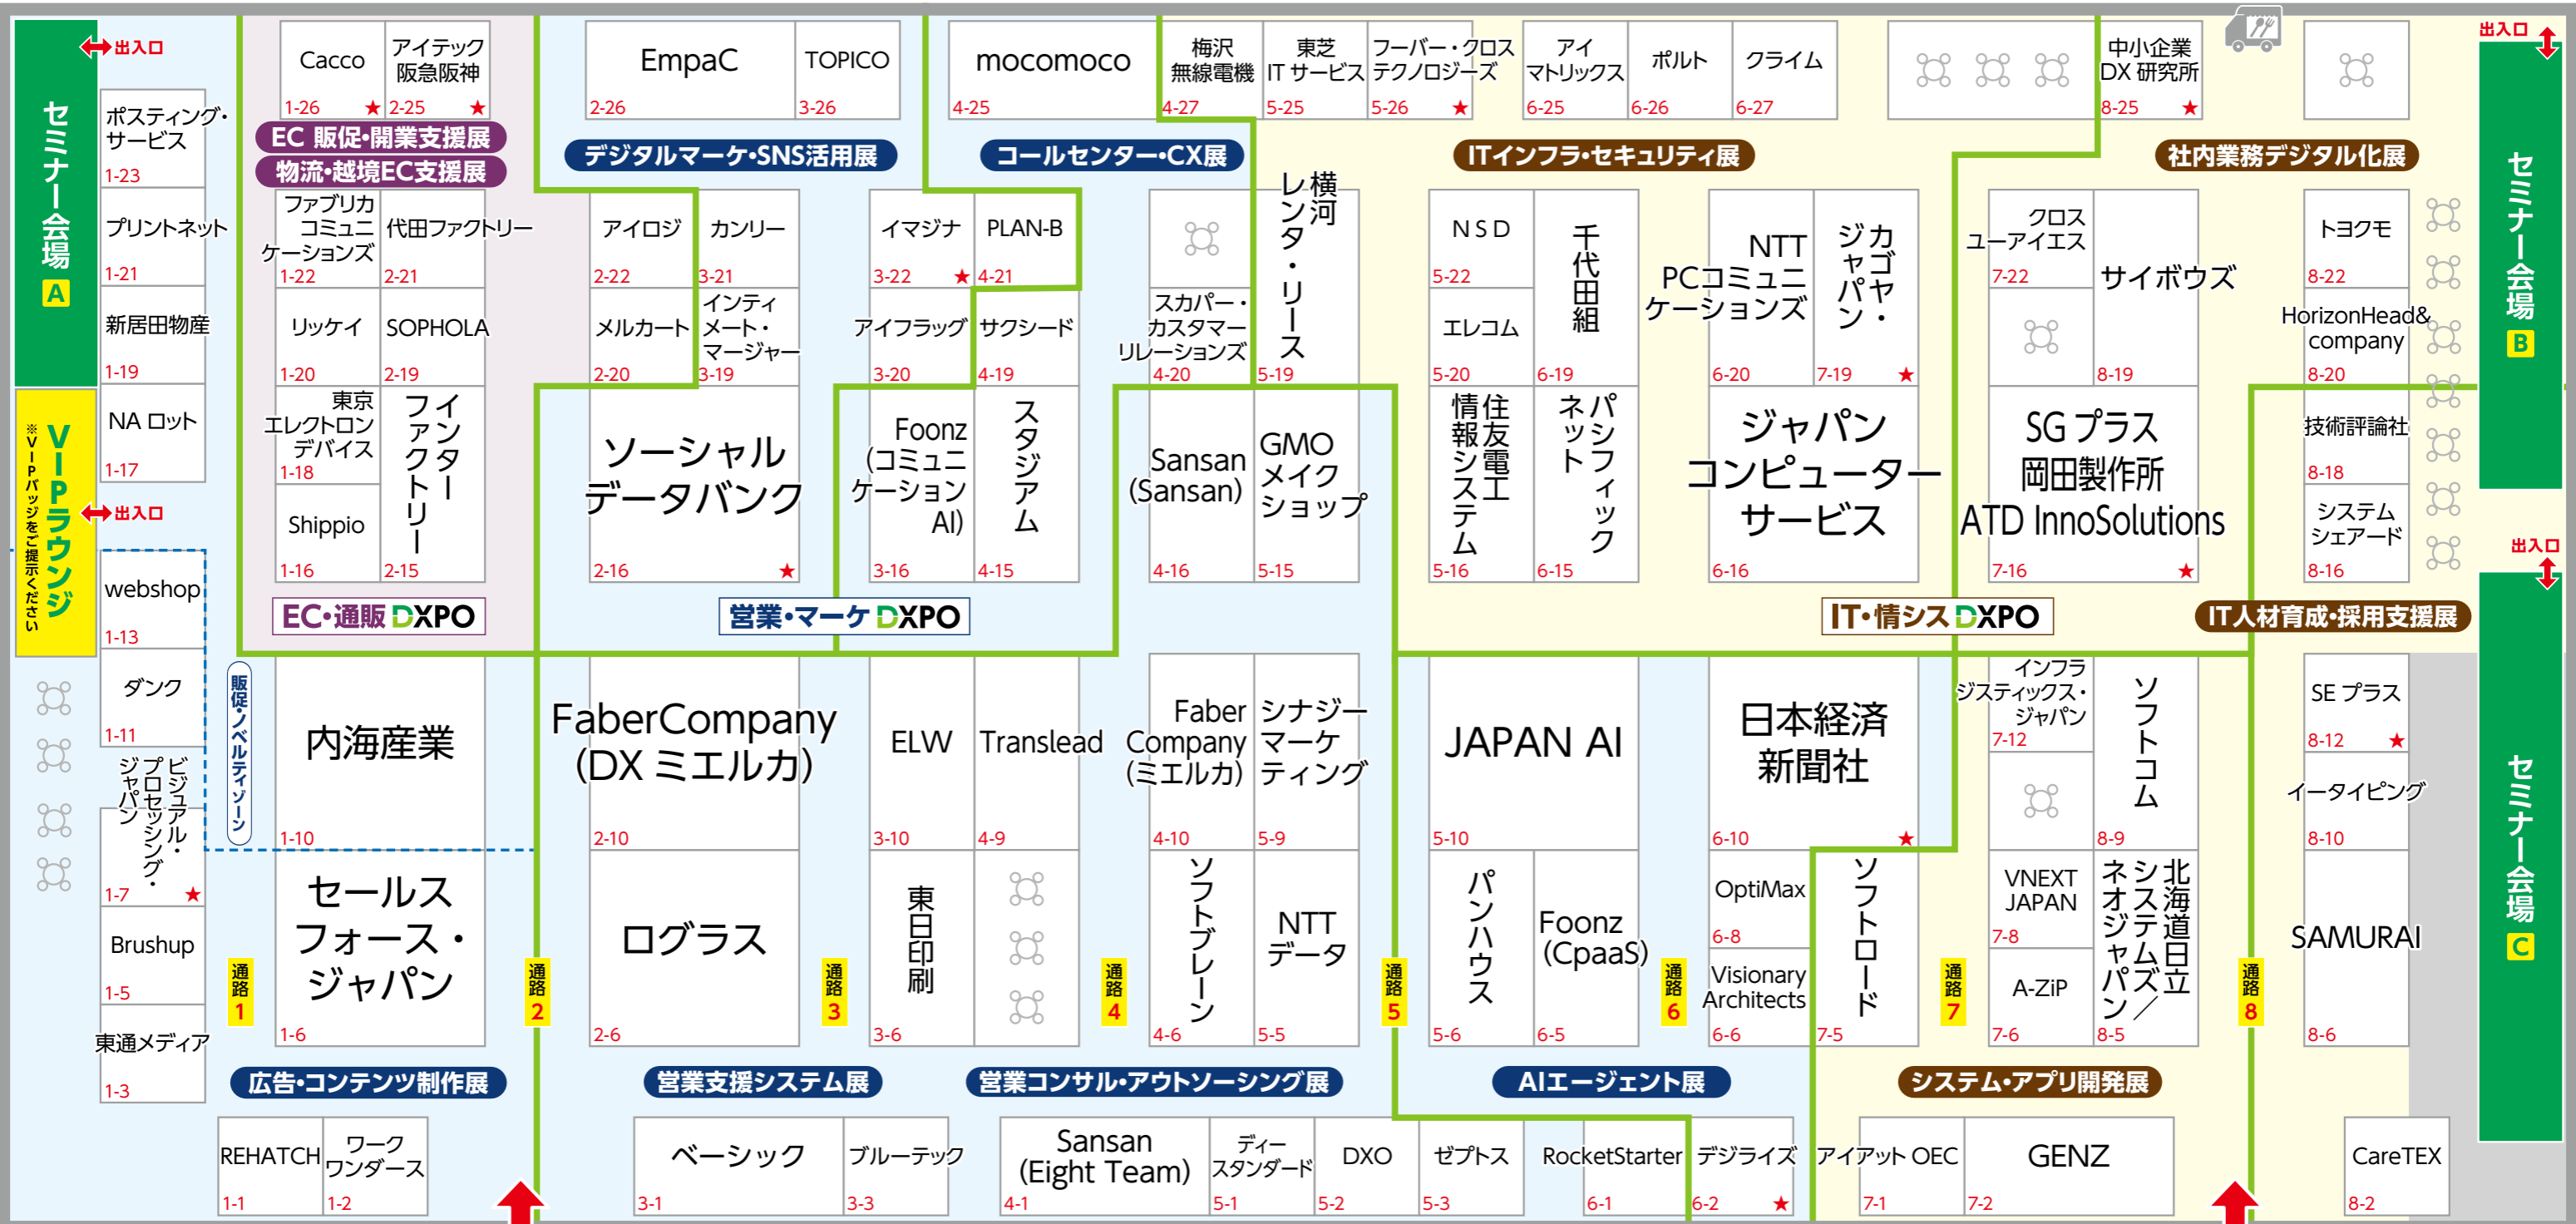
出入口
セミナー会場 A
ポスティング・サービス 1-23
プリントネット 1-21
新居田物産 1-19
NA ロット 1-17
出入口
VIPラウンジ ※VIPバッジをご提示ください
webshop 1-13
ダンク 1-11
ビジュアル・プロセッシング・ジャパン 1-7 ★
Brushup 1-5
東通メディア 1-3

Cacco 1-26 ★
アイテック阪急阪神 2-25 ★
EC 販促・開業支援展
物流・越境EC支援展
ファブリカコミュニケーションズ 1-22
代田ファクトリー 2-21
リッケイ 1-20
SOPHOLA 2-19
東京エレクトロンデバイス 1-18
インターファクトリー
Shippio 1-16
2-15
EC・通販 DXPO
販促・ノベルティゾーン
内海産業 1-10
セールスフォース・ジャパン 1-6
通路 1
広告・コンテンツ制作展
REHATCH 1-1
ワークワンダース 1-2

EmpaC 2-26
TOPICO 3-26
デジタルマーケ・SNS活用展
アイロジ 2-22
カンリー 3-21
メルカート 2-20
インティメート・マージャー 3-19
ソーシャルデータバンク 2-16 ★
FaberCompany (DX ミエルカ) 2-10
ログラス 2-6
通路 2
通路 3
営業支援システム展
ベーシック 3-1
ブルーテック 3-3

mocomoco 4-25
コールセンター・CX展
イマジナ 3-22 ★
PLAN-B 4-21
アイフラッグ 3-20
サクシード 4-19
Foonz (コミュニケーションAI) 3-16
スタジアム 4-15
営業・マーケ DXPO
ELW 3-10
Translead 4-9
東日印刷 3-6
通路 4
営業コンサル・アウトソーシング展
Sansan (Eight Team) 4-1

梅沢無線電機 4-27
東芝ITサービス 5-25
フーバー・クロステクノロジーズ 5-26 ★
スカパー・カスタマーリレーションズ 4-20
横河レンタ・リース 5-19
Sansan (Sansan) 4-16
GMOメイクショップ 5-15
Faber Company (ミエルカ) 4-10
シナジーマーケティング 5-9
ソフトブレーン 4-6
NTTデータ 5-5
通路 5
ディースタンダード 5-1
DXO 5-2
ゼプトス 5-3

アイマトリックス 6-25
ポルト 6-26
クライム 6-27
ITインフラ・セキュリティ展
NSD 5-22
千代田組 6-19
エレコム 5-20
住友電工情報システム 5-16
パシフィックネット 6-15
NTT PCコミュニケーションズ 6-20
カゴヤ・ジャパン 7-19 ★
ジャパンコンピューターサービス 6-16
JAPAN AI 5-10
日本経済新聞社 6-10 ★
パンハウス 5-6
Foonz (CpaaS) 6-5
通路 6
OptiMax 6-8
Visionary Architects 6-6
ソフトロード 7-5
AIエージェント展
RocketStarter 6-1
デジライズ 6-2 ★

中小企業DX研究所 8-25 ★
社内業務デジタル化展
クロスユーアイエス 7-22
サイボウズ 8-19
SG プラス 岡田製作所 ATD InnoSolutions 7-16 ★
IT・情シス DXPO
インフラジスティックス・ジャパン 7-12
ソフトコム 8-9
VNEXT JAPAN 7-8
A-ZiP 7-6
北海道日立システムズ／ネオジャパン 8-5
通路 7
システム・アプリ開発展
アイアット OEC 7-1
GENZ 7-2

トヨクモ 8-22
HorizonHead&company 8-20
技術評論社 8-18
システムシェアード 8-16
IT人材育成・採用支援展
SE プラス 8-12 ★
イータイピング 8-10
SAMURAI 8-6
通路 8
CareTEX 8-2
出入口
セミナー会場 B
出入口
セミナー会場 C